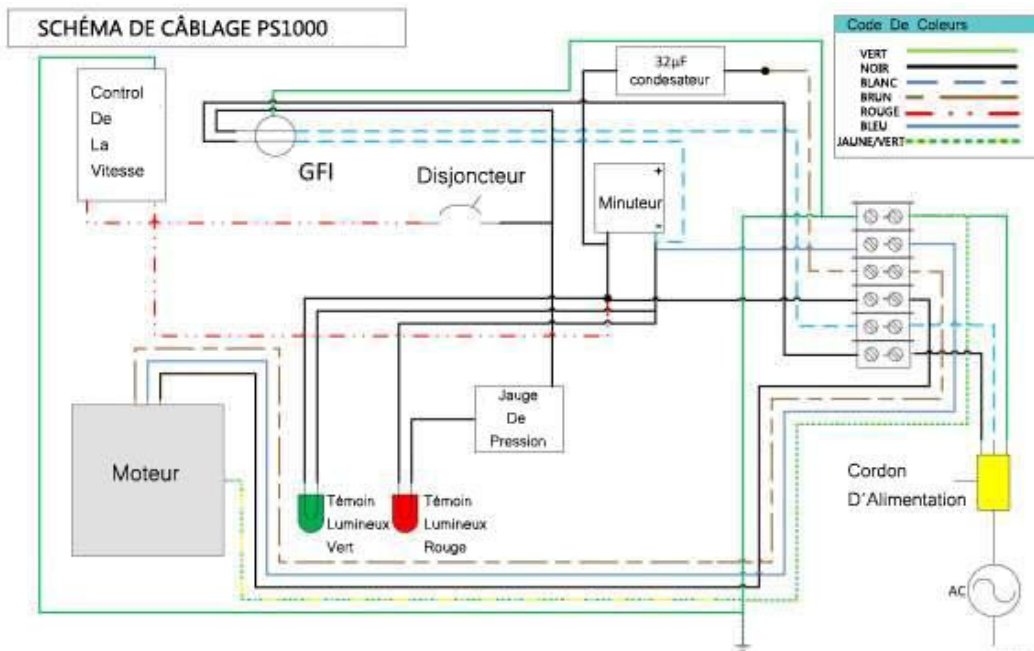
SCHÉMA DE CÂBLAGE PS1000

Code De Coleurs
VERT
NOIR
BLANC
BRUN
ROUGE
BLEU
JAUNE/VERT

Control De La Vitesse

32µF condesateur

GFI

Disjoncteur

Minuteur
+
-

Jauge De Pression

Moteur

Témoin Lumineux Vert

Témoin Lumineux Rouge

Cordon D'Alimentation

AC